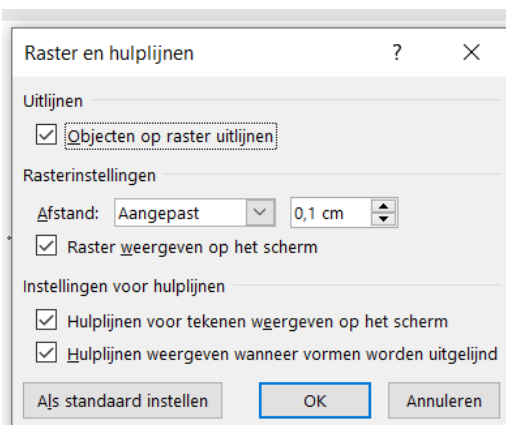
Raster en hulplijnen ? ×

Uitlijnen

Objecten op raster uitlijnen

Rasterinstellingen

Afstand: Aangepast 0,1 cm

Raster weergeven op het scherm

Instellingen voor hulplijnen

Hulplijnen voor tekenen weergeven op het scherm

Hulplijnen weergeven wanneer vormen worden uitgelijnd

Als standaard instellen OK Annuleren